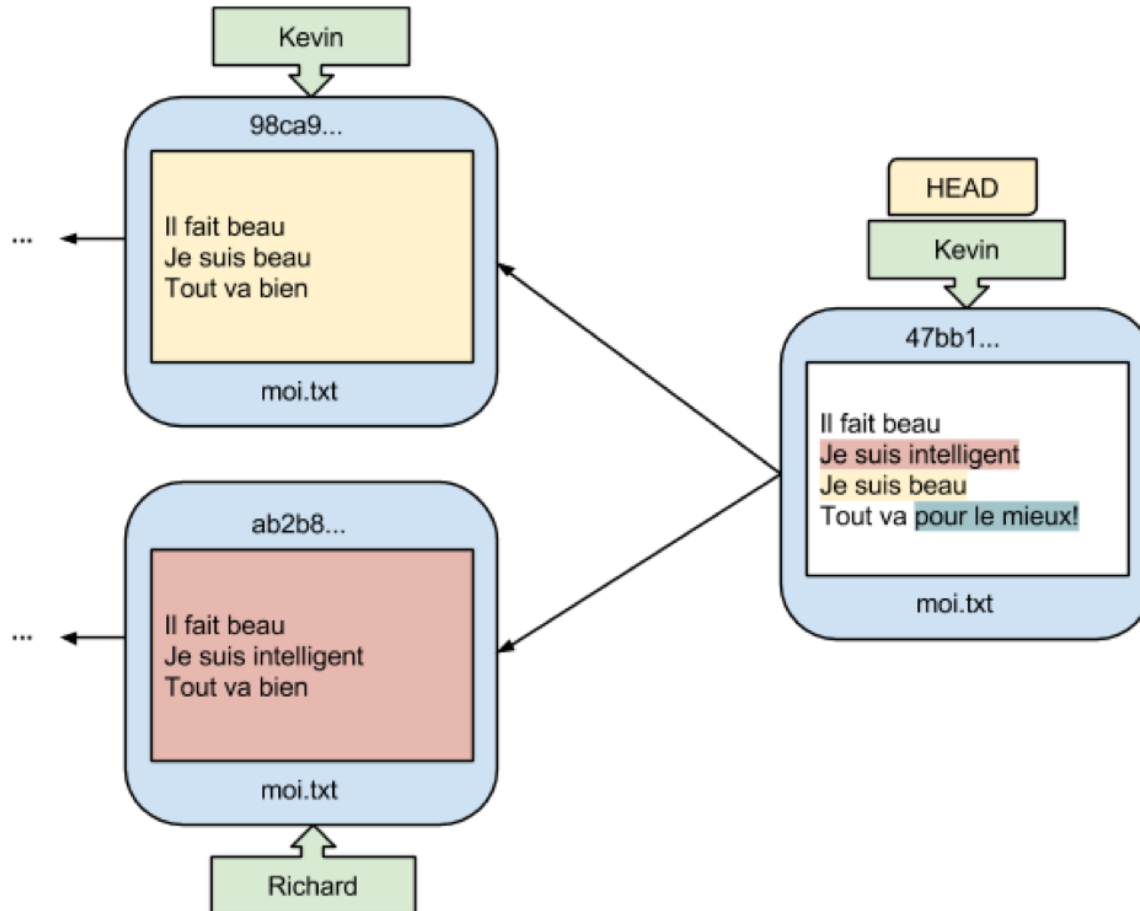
Kevin

98ca9...

Il fait beau
Je suis beau
Tout va bien

moi.txt

...

HEAD

Kevin

47bb1...

Il fait beau
Je suis intelligent
Je suis beau
Tout va pour le mieux!

moi.txt

ab2b8...

Il fait beau
Je suis intelligent
Tout va bien

moi.txt

...

Richard